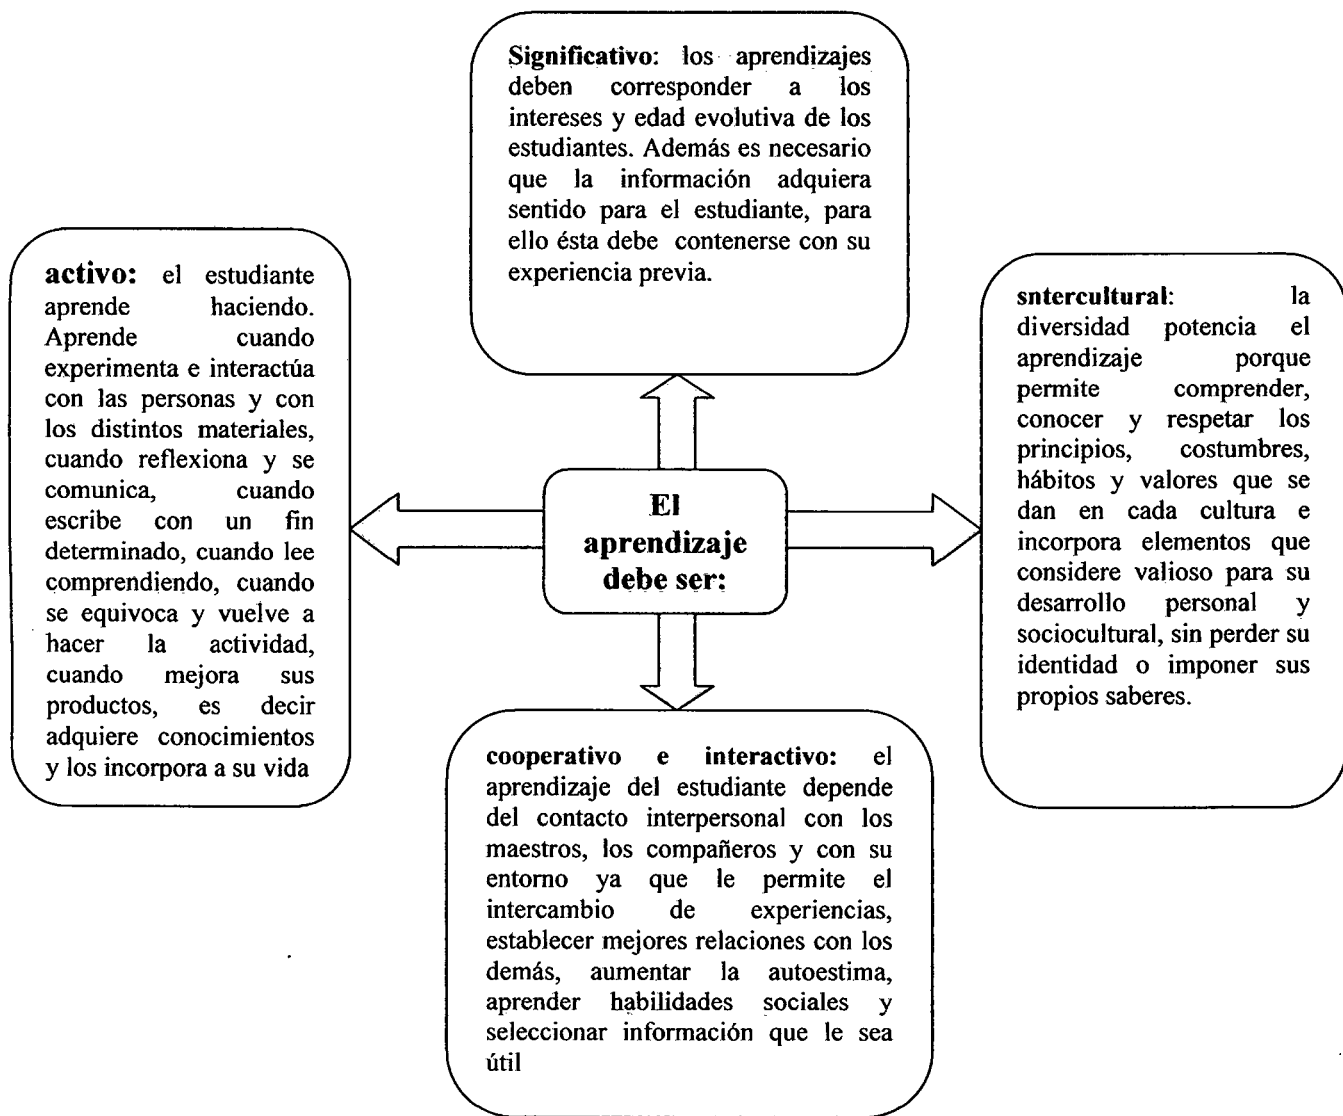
El aprendizaje debe ser:

Significativo: los aprendizajes deben corresponder a los intereses y edad evolutiva de los estudiantes. Además es necesario que la información adquiera sentido para el estudiante, para ello ésta debe contenerse con su experiencia previa.

activo: el estudiante aprende haciendo. Aprende cuando experimenta e interactúa con las personas y con los distintos materiales, cuando reflexiona y se comunica, cuando escribe con un fin determinado, cuando lee comprendiendo, cuando se equivoca y vuelve a hacer la actividad, cuando mejora sus productos, es decir adquiere conocimientos y los incorpora a su vida

sntercultural: la diversidad potencia el aprendizaje porque permite comprender, conocer y respetar los principios, costumbres, hábitos y valores que se dan en cada cultura e incorpora elementos que considere valioso para su desarrollo personal y sociocultural, sin perder su identidad o imponer sus propios saberes.

cooperativo e interactivo: el aprendizaje del estudiante depende del contacto interpersonal con los maestros, los compañeros y con su entorno ya que le permite el intercambio de experiencias, establecer mejores relaciones con los demás, aumentar la autoestima, aprender habilidades sociales y seleccionar información que le sea útil